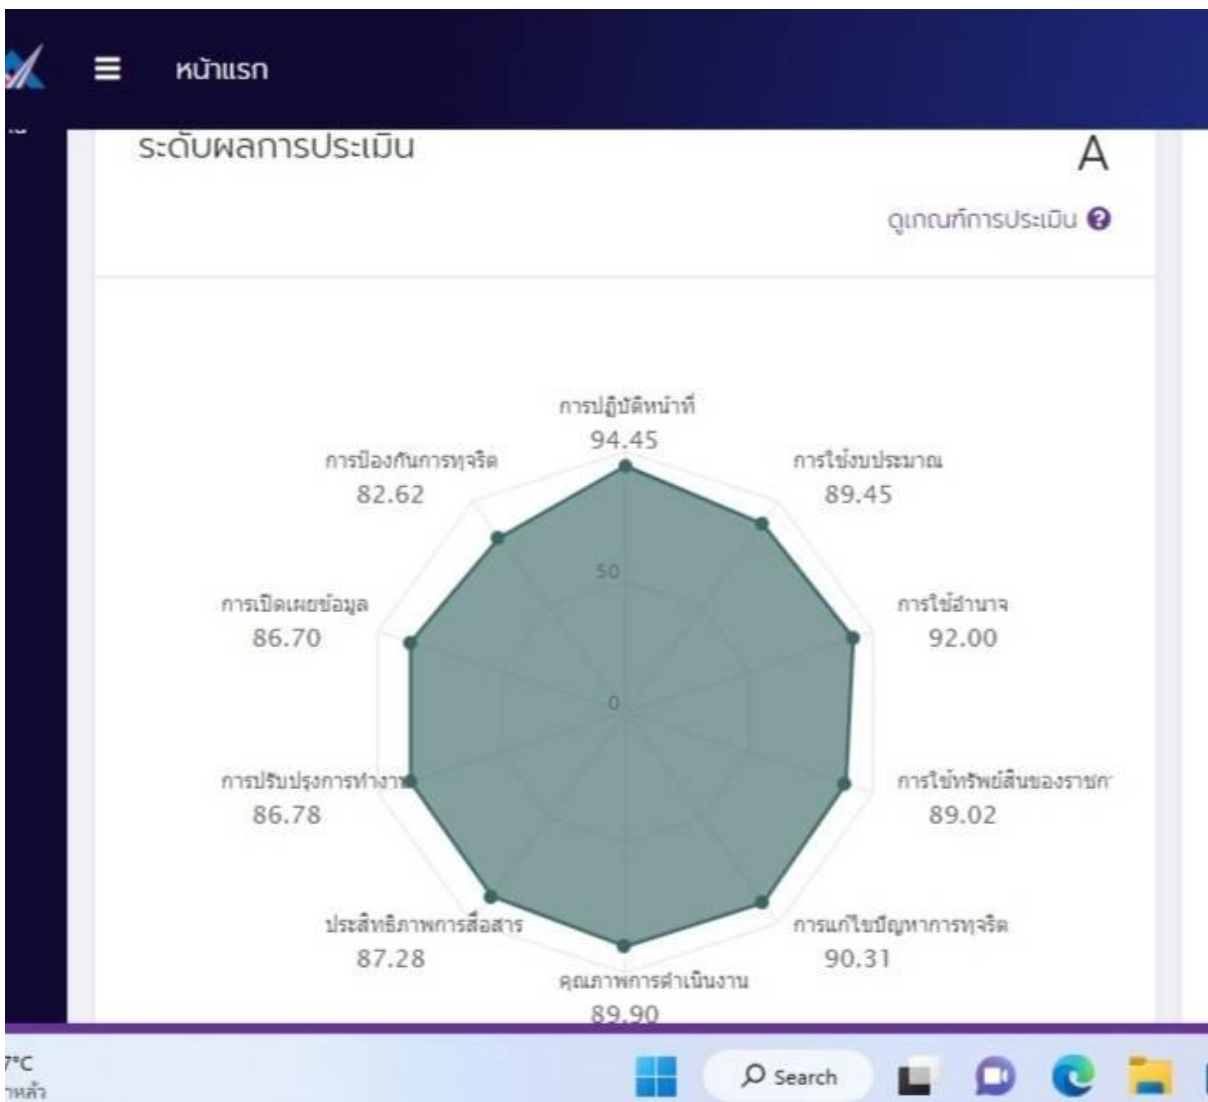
หน้าแรก

ระดับผลการประเมิน

A

ดูเกณฑ์การประเมิน

การปฏิบัติหน้าที่
94.45

การใช้งบประมาณ
89.45

การใช้อำนาจ
92.00

การใช้ทรัพย์สินของราชก
89.02

การแก้ไขปัญหาการทุจริต
90.31

คุณภาพการดำเนินงาน
89.90

ประสิทธิภาพการสื่อสาร
87.28

การปรับปรุงการทำงา
86.78

การเปิดเผยข้อมูล
86.70

การป้องกันการทุจริต
82.62

50

0

7°C
าหลัว

Search